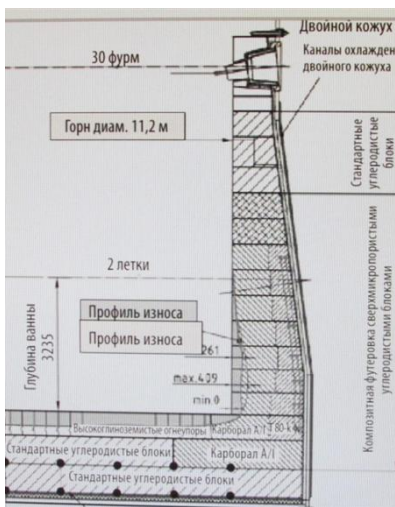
Двойной кожух

30 фурм

Каналы охлажд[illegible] двойного кожуха

Горн диам. 11,2 м

Стандартные углеродистые блоки

2 летки

Композитная футеровка сверхмикропористыми углеродистыми блоками

Глубина ванны 3235

Профиль износа

Профиль износа

261

max 409

min 0

Высокоглиноземистые огнеупоры

Карборал А/I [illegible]

Стандартные углеродистые блоки

Карборал А/I

Стандартные углеродистые блоки